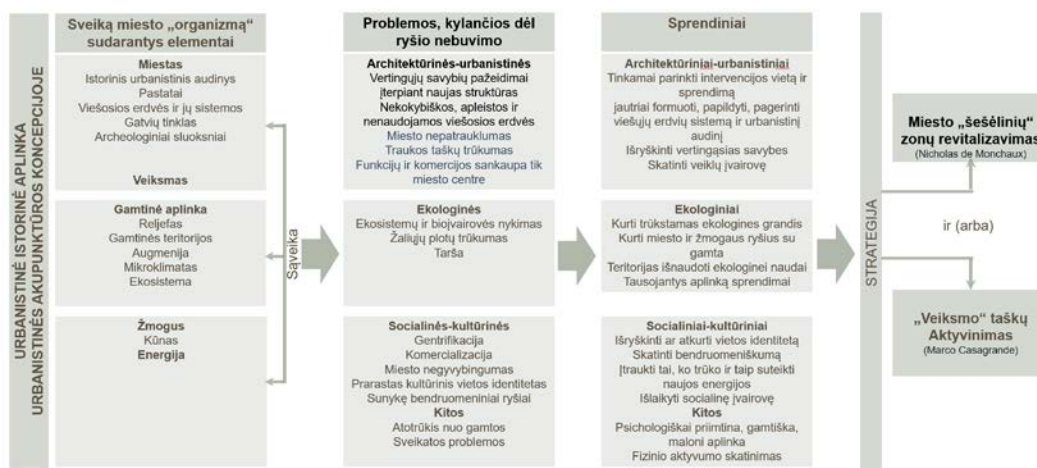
URBANISTINĖ ISTORINĖ APLINKA
URBANISTINĖS AKUPUNKTŪROS KONCEPCIJOJE

Sveiką miesto „organizmą" sudarantys elementai

Miestas
Istorinis urbanistinis audinys
Pastatai
Viešosios erdvės ir jų sistemos
Gatvių tinklas
Archeologiniai sluoksniai

Veiksmas

Gamtinė aplinka
Reljefas
Gamtinės teritorijos
Augmenija
Mikroklimatas
Ekosistema

Žmogus
Kūnas
Energija

Sąveika

Problemos, kylančios dėl ryšio nebuvimo

Architektūrinės-urbanistinės
Vertingųjų savybių pažeidimai įterpiant naujas struktūras
Nekokybiškos, apleistos ir nenaudojamos viešosios erdvės
Miesto nepatrauklumas
Traukos taškų trūkumas
Funkcijų ir komercijos sankaupa tik miesto centre

Ekologinės
Ekosistemų ir biojvairovės nykimas
Žaliųjų plotų trūkumas
Tarša

Socialinės-kultūrinės
Gentrifikacija
Komercializacija
Miesto negyvybingumas
Prarastas kultūrinis vietos identitetas
Sunykę bendruomeniniai ryšiai
Kitos
Atotrūkis nuo gamtos
Sveikatos problemos

Sprendiniai

Architektūriniai-urbanistiniai
Tinkamai parinkti intervencijos vietą ir sprendimą
jautriai formuoti, papildyti, pagerinti viešųjų erdvių sistemą ir urbanistinį audinį
Išryškinti vertingąsias savybes
Skatinti veiklų įvairovę

Ekologiniai
Kurti trūkstamas ekologines grandis
Kurti miesto ir žmogaus ryšius su gamta
Teritorijas išnaudoti ekologinei naudai
Tausojantys aplinką sprendimai

Socialiniai-kultūriniai
Išryškinti ar atkurti vietos identitetą
Skatinti bendruomeniškumą
Įtraukti tai, ko trūko ir taip suteikti naujos energijos
Išlaikyti socialinę įvairovę
Kitos
Psichologiškai priimtina, gamtiška, maloni aplinka
Fizinio aktyvumo skatinimas

STRATEGIJA

Miesto „šešėlinių" zonų revitalizavimas
(Nicholas de Monchaux)

ir (arba)

„Veiksmo" taškų Aktyvinimas
(Marco Casagrande)